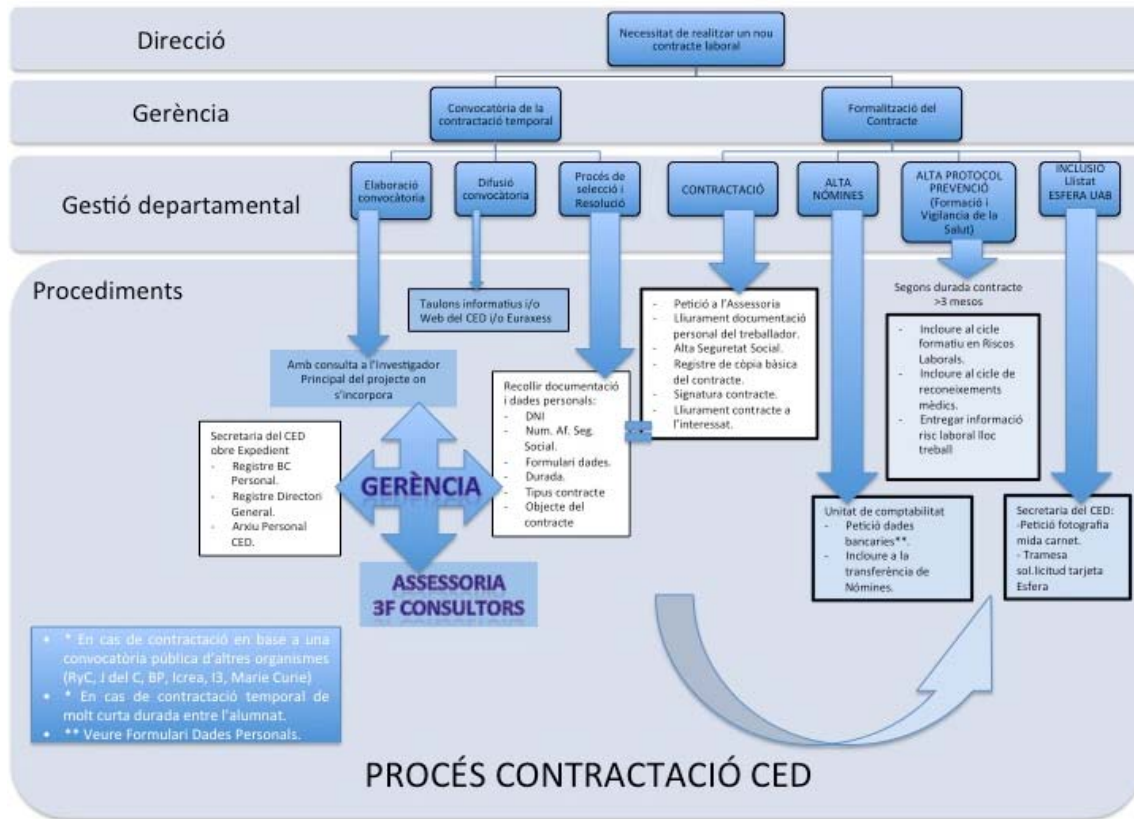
Direcció

Necessitat de realitzar un nou contracte laboral

Gerència

Convocatòria de la contractació temporal

Formalització del Contracte

Gestió departamental

Elaboració convocatòria

Difusió convocatòria

Procés de selecció i Resolució

CONTRACTACIÓ

ALTA NÓMINES

ALTA PROTOCOL PREVENCIÓ (Formació i Vigilancia de la Salut)

INCLUSIÓ Llistat ESFERA UAB

Procediments

Taulons informatius i/o Web del CED i/o Euraxess

- Petició a l'Assessoria
- Lliurament documentació personal del treballador.
- Alta Seguretat Social.
- Registre de còpia bàsica del contracte.
- Signatura contracte.
- Lliurament contracte a l'interessat.

Segons durada contracte >3 mesos

- Incloure al cicle formatiu en Riscos Laborals.
- Incloure al cicle de reconeixements mèdics.
- Entregar informació risc laboral lloc treball

Amb consulta a l'Investigador Principal del projecte on s'incorpora

Recollir documentació i dades personals:
- DNI
- Num. Af. Seg. Social.
- Formulari dades.
- Durada.
- Tipus contracte
- Objecte del contracte

Secretaria del CED obre Expedient
- Registre BC Personal.
- Registre Directori General.
- Arxiu Personal CED.

GERÈNCIA

ASSESSORIA 3F CONSULTORS

Unitat de comptabilitat
- Petició dades bancaries**.
- Incloure a la transferència de Nómines.

Secretaria del CED:
-Petició fotografia mida carnet.
- Tramesa sol.licitud tarjeta Esfera

- * En cas de contractació en base a una convocatòria pública d'altres organismes (RyC, J del C, BP, Icrea, I3, Marie Curie)
- * En cas de contractació temporal de molt curta durada entre l'alumnat.
- ** Veure Formulari Dades Personals.

PROCÉS CONTRACTACIÓ CED